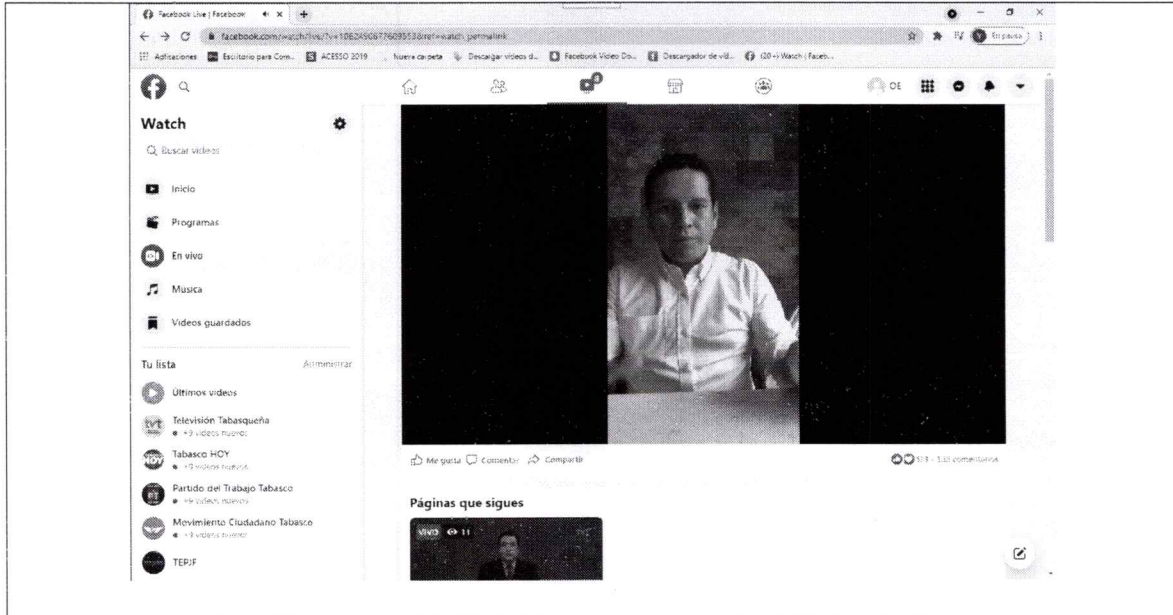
Facebook Live | Facebook ×  +

facebook.com/watch/live/?v=1082490877609553&ref=watch_permalink

Aplicaciones  Escritorio para Com...  ACESSO 2019  Nueva carpeta  Descargar videos d...  Facebook Video Do...  Descargador de vid...  (20+) Watch | Faceb...

En pausa

OE

Watch

Buscar videos

Inicio

Programas

En vivo

Música

Videos guardados

Tu lista

Administrar

Últimos videos

Televisión Tabasqueña
+9 videos nuevos

Tabasco HOY
+9 videos nuevos

Partido del Trabajo Tabasco
+9 videos nuevos

Movimiento Ciudadano Tabasco
+9 videos nuevos

TEPJF

Me gusta  Comentar  Compartir

13 · 135 comentarios

Páginas que sigues

VIVO  11